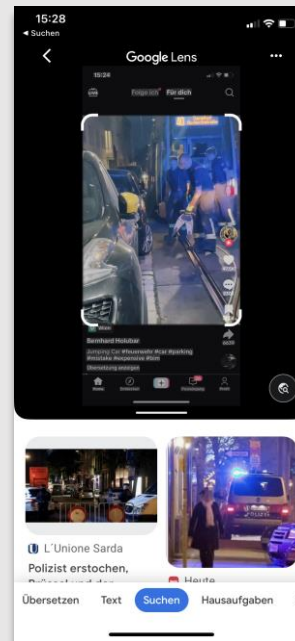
15:28
◂ Suchen

Google Lens

15:24
Folge ich Für dich

Wien
Bernhard Holubar
Jumping Car #feuerwehr #car #parking #mistake #experience #fyp
Übersetzung anzeigen

Home Entdecken Posteingang Profil

L'Unione Sarda
Polizist erstochen, Brüssel und der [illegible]

Heute

Übersetzen Text Suchen Hausaufgaben